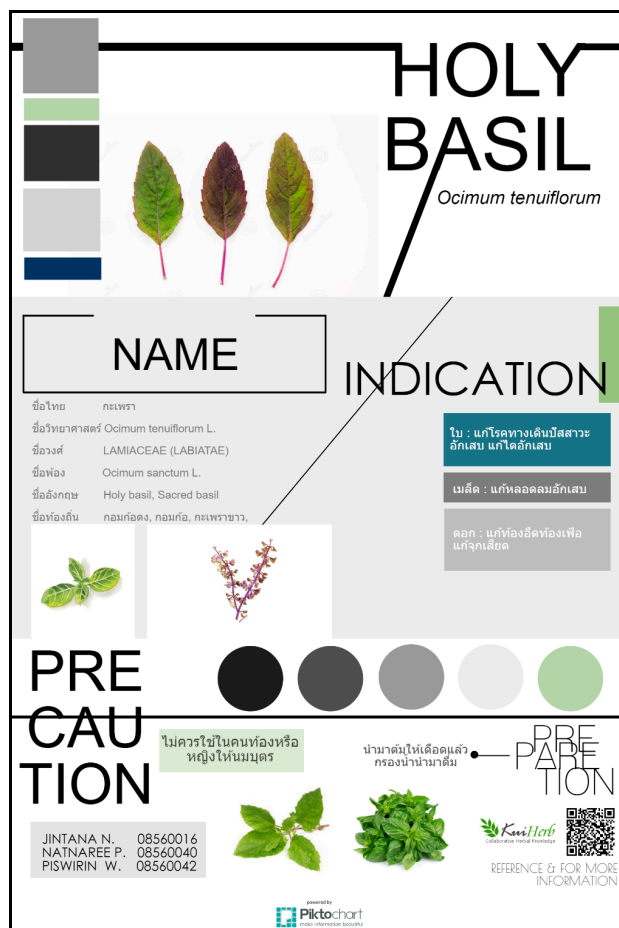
HOLY BASIL
Ocimum tenuiflorum

NAME

ชื่อไทย กะเพรา
ชื่อวิทยาศาสตร์ Ocimum tenuiflorum L.
ชื่อวงศ์ LAMIACEAE (LABIATAE)
ชื่อพ้อง Ocimum sanctum L.
ชื่ออังกฤษ Holy basil, Sacred basil
ชื่อท้องถิ่น กอมก้อดง, กอมก้อ, กะเพราขาว,

INDICATION

ใบ : แก้โรคทางเดินปัสสาวะอักเสบ แก้ไตอักเสบ

เมล็ด : แก้หลอดลมอักเสบ

ดอก : แก้ท้องอืดท้องเฟ้อ แก้จุกเสียด

PRECAUTION

ไม่ควรใช้ในคนท้องหรือหญิงให้นมบุตร

นำมาต้มให้เดือดแล้วกรองน้ำมาดื่ม

PREPARETION

JINTANA N. 08560016
NATNAREE P. 08560040
PISWIRIN W. 08560042

KuiHerb
Collaborative Herbal Knowledge

REFERENCE & FOR MORE INFORMATION

powered by
Piktochart
make information beautiful